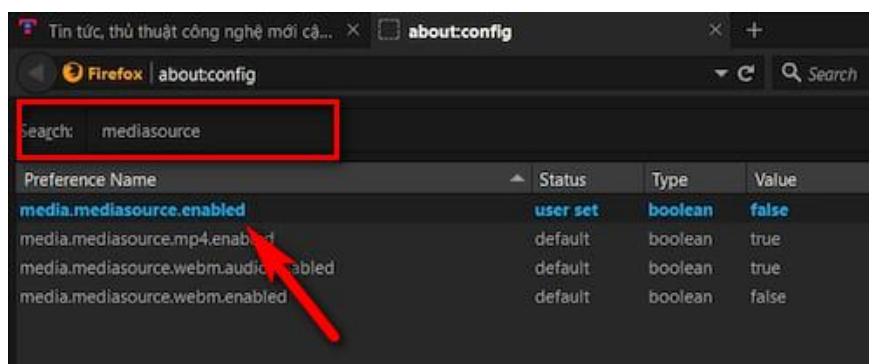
Tin tức, thủ thuật công nghệ mới cậ... ×
about:config ×
+
Firefox about:config
Search

Search: mediasource

| Preference Name | Status | Type | Value |
|---|---|---|---|
| media.mediasource.enabled | user set | boolean | false |
| media.mediasource.mp4.enab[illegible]d | default | boolean | true |
| media.mediasource.webm.audio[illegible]abled | default | boolean | true |
| media.mediasource.webm.enabled | default | boolean | false |